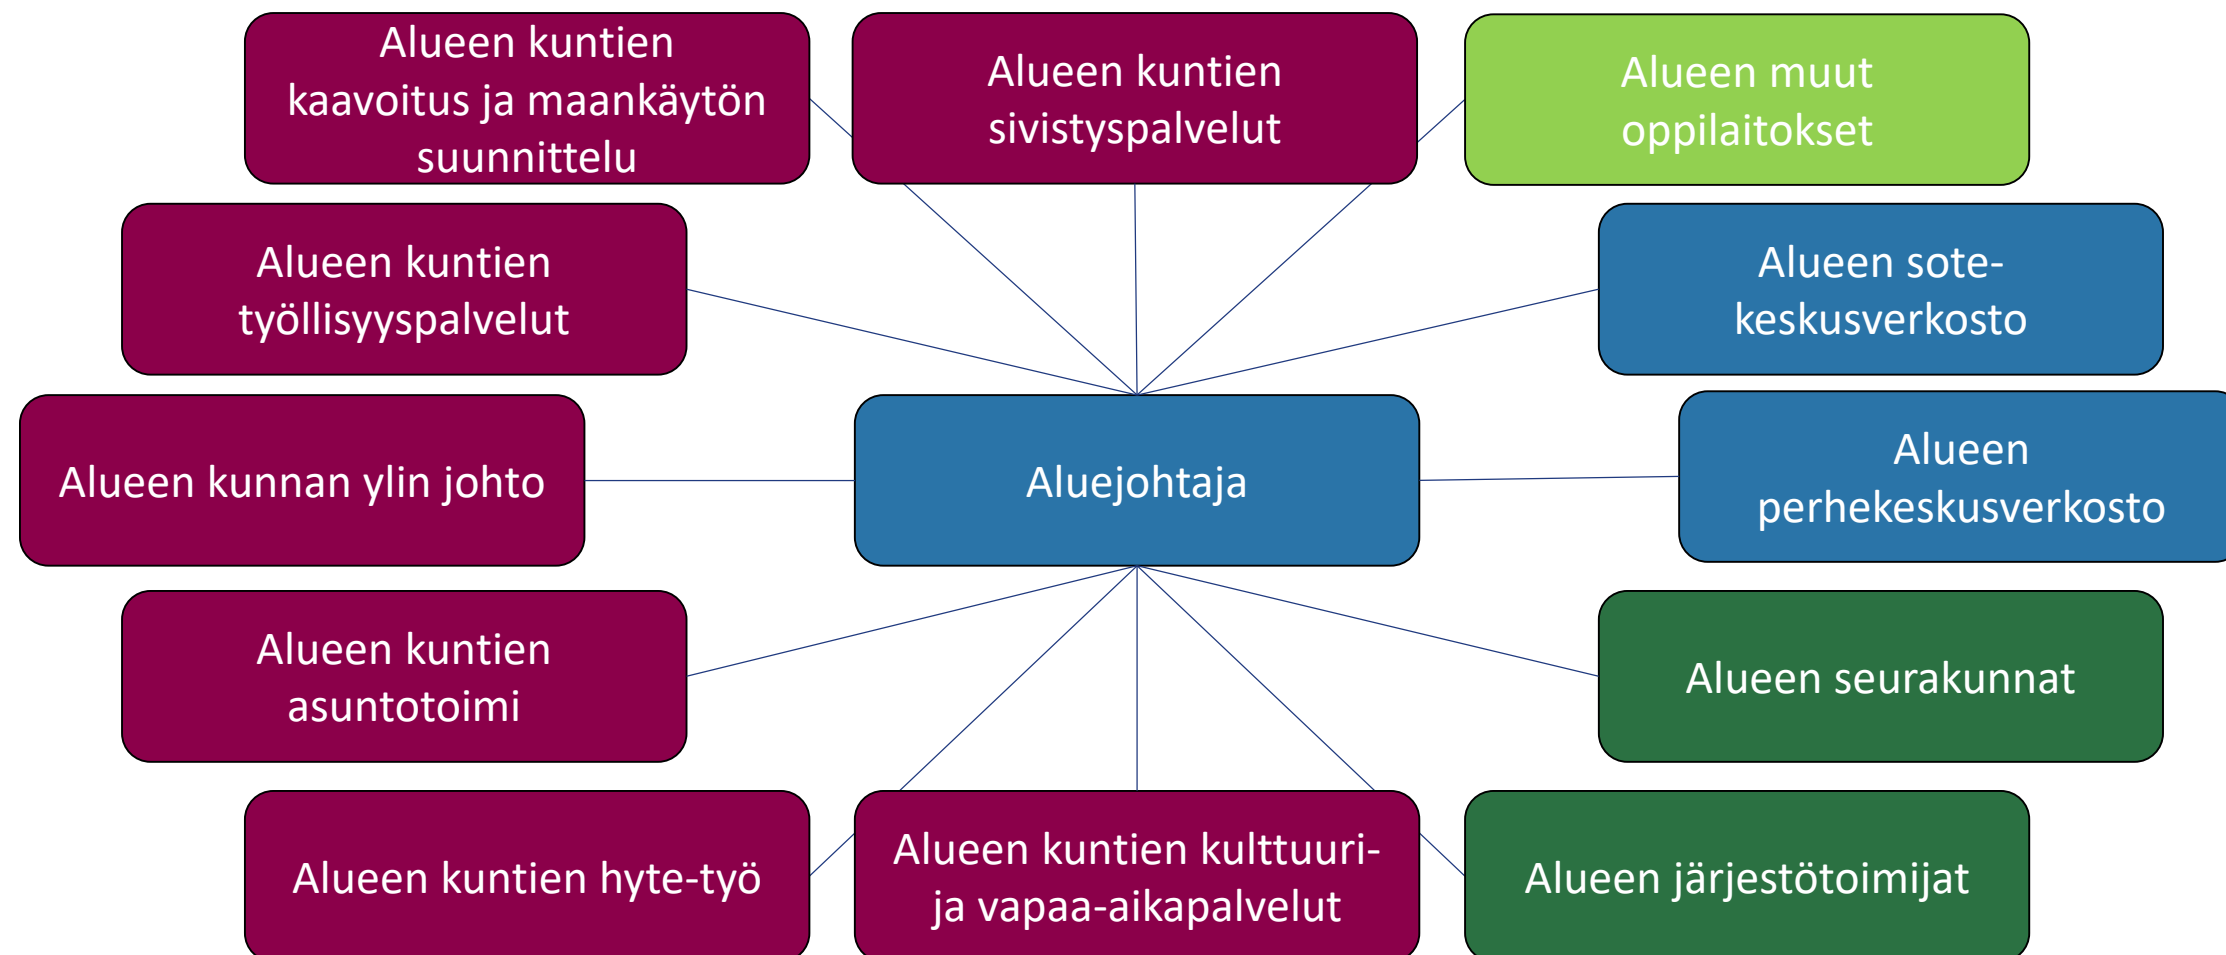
Alueen kuntien kaavoitus ja maankäytön suunnittelu

Alueen kuntien sivistyspalvelut

Alueen muut oppilaitokset

Alueen kuntien työllisyyspalvelut

Alueen sote-keskusverkosto

Alueen kunnan ylin johto

Aluejohtaja

Alueen perhekeskusverkosto

Alueen kuntien asuntotoimi

Alueen seurakunnat

Alueen kuntien hyte-työ

Alueen kuntien kulttuuri- ja vapaa-aikapalvelut

Alueen järjestötoimijat